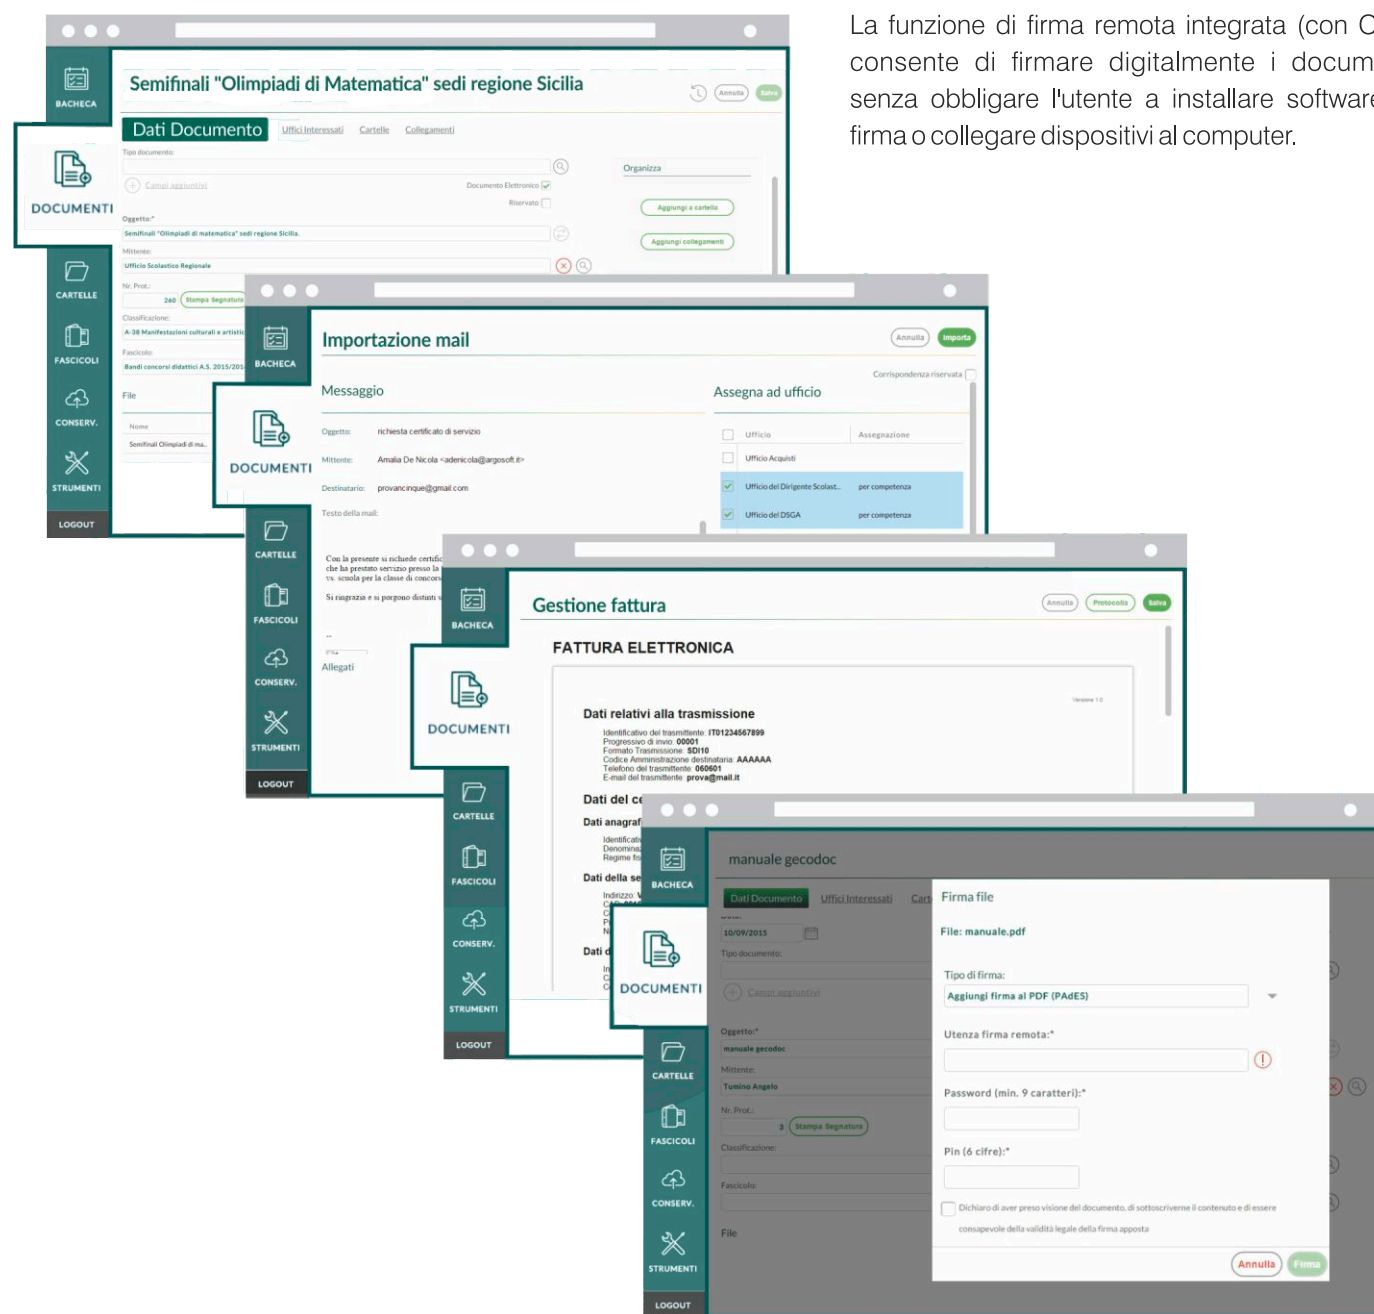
La funzione di firma remota integrata (con C consente di firmare digitalmente i docum senza obbligare l'utente a installare software firma o collegare dispositivi al computer.

BACHECA
Semifinali "Olimpiadi di Matematica" sedi regione Sicilia
Annulla Salva
DOCUMENTI
Dati Documento Uffici Interessati Cartelle Collegamenti
Tipo documento:
Campi aggiuntivi
Documento Elettronico
Riservato
Organizza
Aggiungi a cartella
Aggiungi collegamenti
Oggetto:*
Semifinali "Olimpiadi di matematica" sedi regione Sicilia.
Mittente:
Ufficio Scolastico Regionale
CARTELLE
Nr. Prot.:
260 Stampa Segnatura
Classificazione:
A-38 Manifestazioni culturali e artistic
FASCICOLI
Fascicolo:
Bandi concorsi didattici A.S. 2015/201
CONSERV.
File
Nome
Semifinali Olimpiadi di ma...
STRUMENTI
LOGOUT

BACHECA
Importazione mail
Annulla Importa
Corrispondenza riservata
DOCUMENTI
Messaggio
Assegna ad ufficio
Oggetto: richiesta certificato di servizio
Mittente: Amalia De Nicola <adenicola@argosoft.it>
Destinatario: provancinque@gmail.com
Testo della mail:
Ufficio Assegnazione
Ufficio Acquisti
Ufficio del Dirigente Scolast... per competenza
Ufficio del DSGA per competenza
CARTELLE
Con la presente si richiede certific che ha prestato servizio presso la vs. scuola per la classe di concors
Si ringrazia e si porgono distinti
FASCICOLI
CONSERV.
Allegati
STRUMENTI
LOGOUT

BACHECA
Gestione fattura
Annulla Protocolla Salva
DOCUMENTI
FATTURA ELETTRONICA
Versione 1.0
Dati relativi alla trasmissione
Identificativo del trasmittente: IT01234567899
Progressivo di invio: 00001
Formato Trasmissione: SDI10
Codice Amministrazione destinataria: AAAAAA
Telefono del trasmittente: 060601
E-mail del trasmittente: prova@mail.it
CARTELLE
Dati del ce
Dati anagraf
FASCICOLI
Dati della se
CONSERV.
Dati d
STRUMENTI
LOGOUT

BACHECA
manuale gecodoc
Dati Documento Uffici Interessati Cart
DOCUMENTI
10/09/2015
Tipo documento:
Campi aggiuntivi
Oggetto:*
manuale gecodoc
CARTELLE
Mittente:
Tumino Angelo
Nr. Prot.:
3 Stampa Segnatura
FASCICOLI
Classificazione:
Fascicolo:
CONSERV.
File
STRUMENTI
LOGOUT
Firma file
File: manuale.pdf
Tipo di firma:
Aggiungi firma al PDF (PAdES)
Utenza firma remota:*
Password (min. 9 caratteri):*
Pin (6 cifre):*
Dichiaro di aver preso visione del documento, di sottoscriverne il contenuto e di essere consapevole della validità legale della firma apposta
Annulla Firma